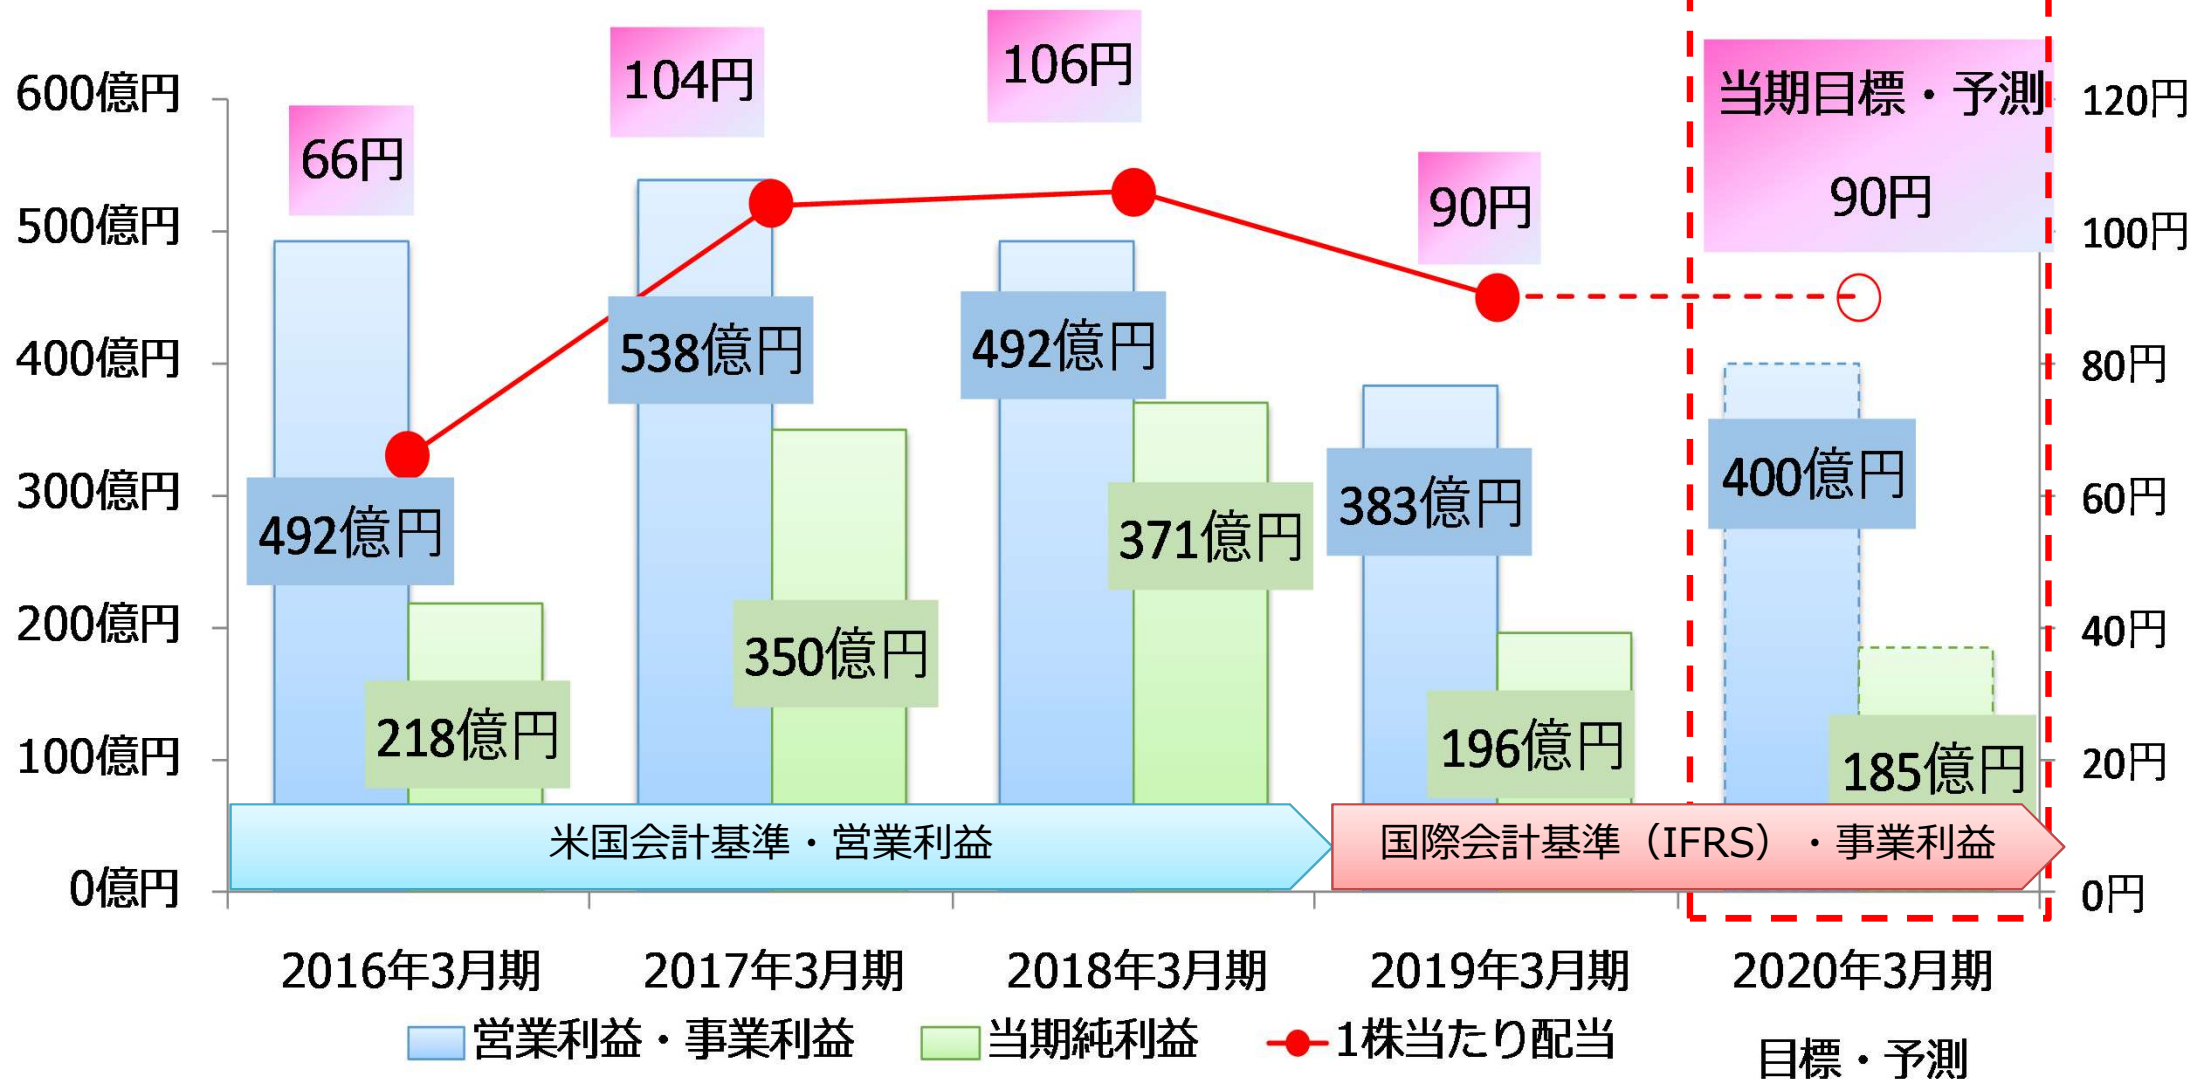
600億円
500億円
400億円
300億円
200億円
100億円
0億円

120円
100円
80円
60円
40円
20円
0円

66円
104円
106円
90円
当期目標・予測
90円

492億円
218億円
538億円
350億円
492億円
371億円
383億円
196億円
400億円
185億円

米国会計基準・営業利益
国際会計基準（IFRS）・事業利益

2016年3月期
2017年3月期
2018年3月期
2019年3月期
2020年3月期
目標・予測

営業利益・事業利益
当期純利益
1株当たり配当